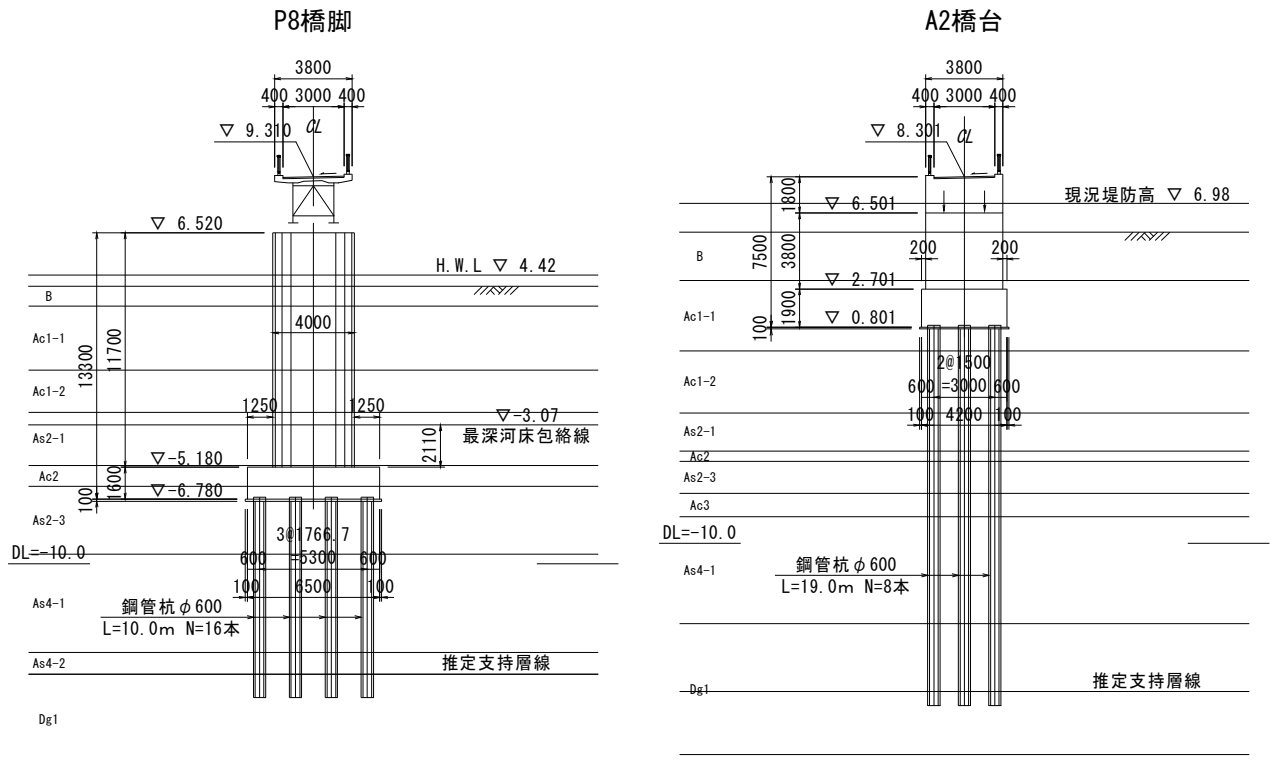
P8橋脚

3800
400 3000 400
▽ 9.310
CL
▽ 6.520
H.W.L ▽ 4.42
B
4000
Ac1-1
13300
11700
Ac1-2
1250
1250
▽-3.07
As2-1
2110
最深河床包絡線
▽-5.180
Ac2
1600
▽-6.780
100
As2-3
3@1766.7
DL=-10.0
600 =5300 600
100 6500 100
As4-1
鋼管杭 $\phi$ 600
L=10.0m N=16本
As4-2
推定支持層線
Dg1

A2橋台

3800
400 3000 400
▽ 8.301
CL
1800
▽ 6.501
現況堤防高 ▽ 6.98
B
7500
3800
200
200
▽ 2.701
Ac1-1
1900
▽ 0.801
100
2@1500
Ac1-2
600 =3000 600
100 4200 100
As2-1
Ac2
As2-3
Ac3
DL=-10.0
鋼管杭 $\phi$ 600
As4-1
L=19.0m N=8本
推定支持層線
Dg1